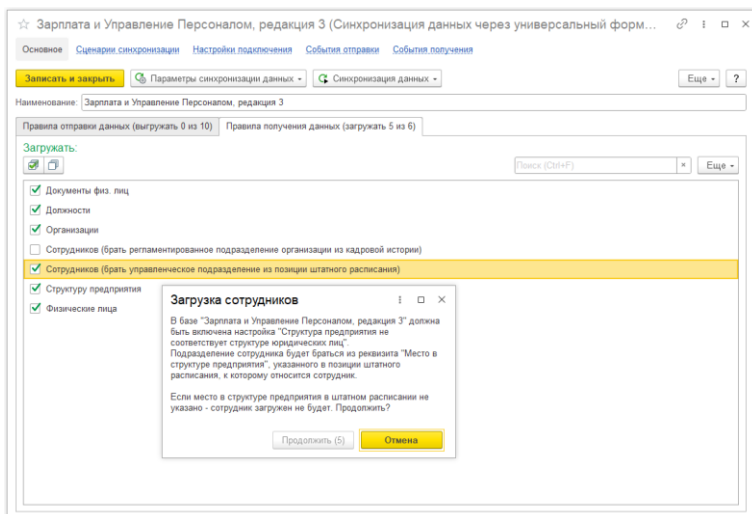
☆ Зарплата и Управление Персоналом, редакция 3 (Синхронизация данных через универсальный форм...

Основное Сценарии синхронизации Настройки подключения События отправки События получения

Записать и закрыть | Параметры синхронизации данных ▾ | Синхронизация данных ▾ | Еще ▾ | ?

Наименование: Зарплата и Управление Персоналом, редакция 3

Правила отправки данных (выгружать 0 из 10) | Правила получения данных (загружать 5 из 6)

Загружать:

Поиск (Ctrl+F) | × | Еще ▾

☑ Документы физ. лиц
☑ Должности
☑ Организации
☐ Сотрудников (брать регламентированное подразделение организации из кадровой истории)
☑ Сотрудников (брать управленческое подразделение из позиции штатного расписания)
☑ Структуру предприятия
☑ Физические лица

Загрузка сотрудников

В базе "Зарплата и Управление Персоналом, редакция 3" должна быть включена настройка "Структура предприятия не соответствует структуре юридических лиц".
Подразделение сотрудника будет браться из реквизита "Место в структуре предприятия", указанного в позиции штатного расписания, к которому относится сотрудник.

Если место в структуре предприятия в штатном расписании не указано - сотрудник загружен не будет. Продолжить?

Продолжить (5) | Отмена